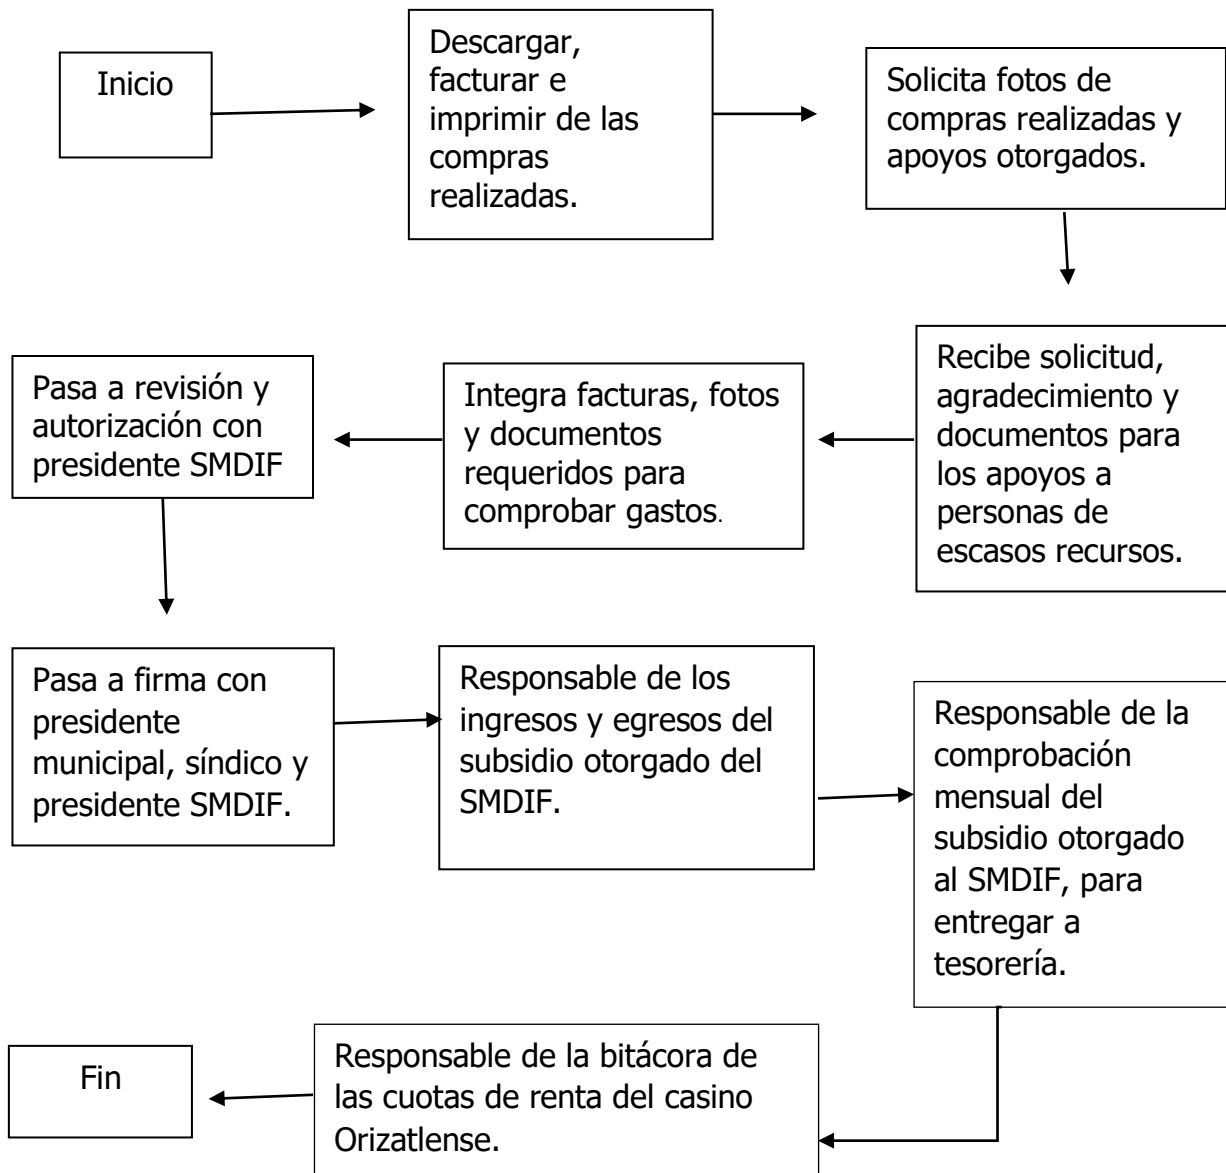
Inicio

Descargar, facturar e imprimir de las compras realizadas.

Solicita fotos de compras realizadas y apoyos otorgados.

Recibe solicitud, agradecimiento y documentos para los apoyos a personas de escasos recursos.

Integra facturas, fotos y documentos requeridos para comprobar gastos.

Pasa a revisión y autorización con presidente SMDIF

Pasa a firma con presidente municipal, síndico y presidente SMDIF.

Responsable de los ingresos y egresos del subsidio otorgado del SMDIF.

Responsable de la comprobación mensual del subsidio otorgado al SMDIF, para entregar a tesorería.

Responsable de la bitácora de las cuotas de renta del casino Orizatlense.

Fin